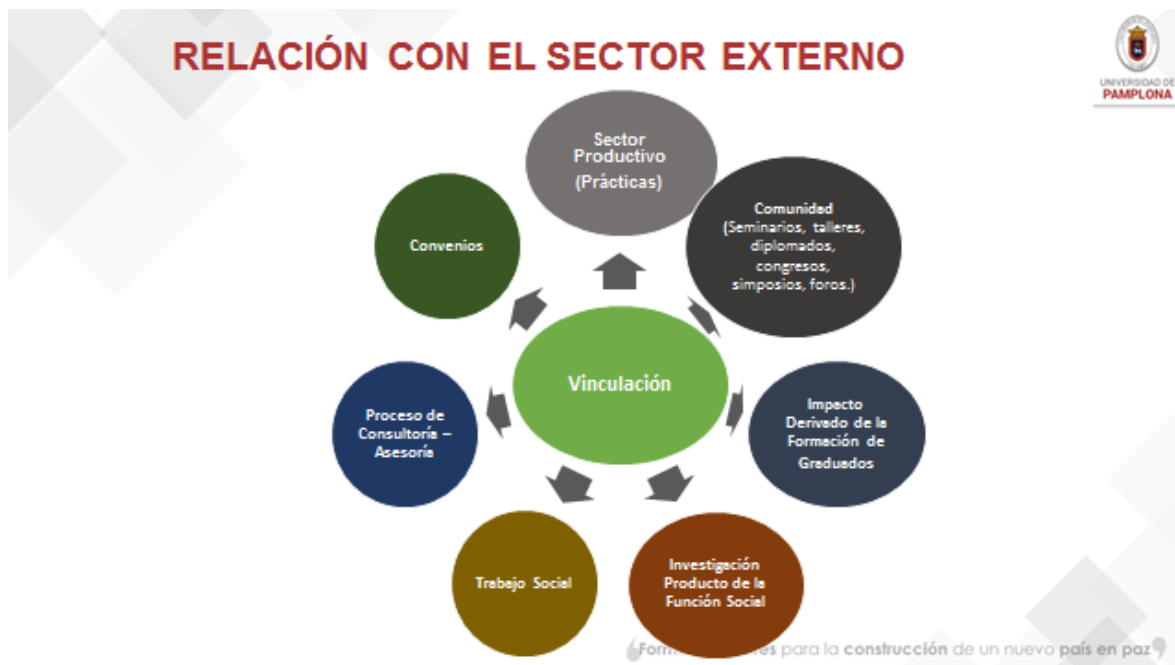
RELACIÓN CON EL SECTOR EXTERNO

UNIVERSIDAD DE PAMPLONA

Sector Productivo (Prácticas)

Comunidad (Seminarios, talleres, diplomados, congresos, simposios, foros.)

Impacto Derivado de la Formación de Graduados

Investigación Producto de la Función Social

Trabajo Social

Proceso de Consultoría – Asesoría

Convenios

Vinculación

Form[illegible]es para la construcción de un nuevo país en paz